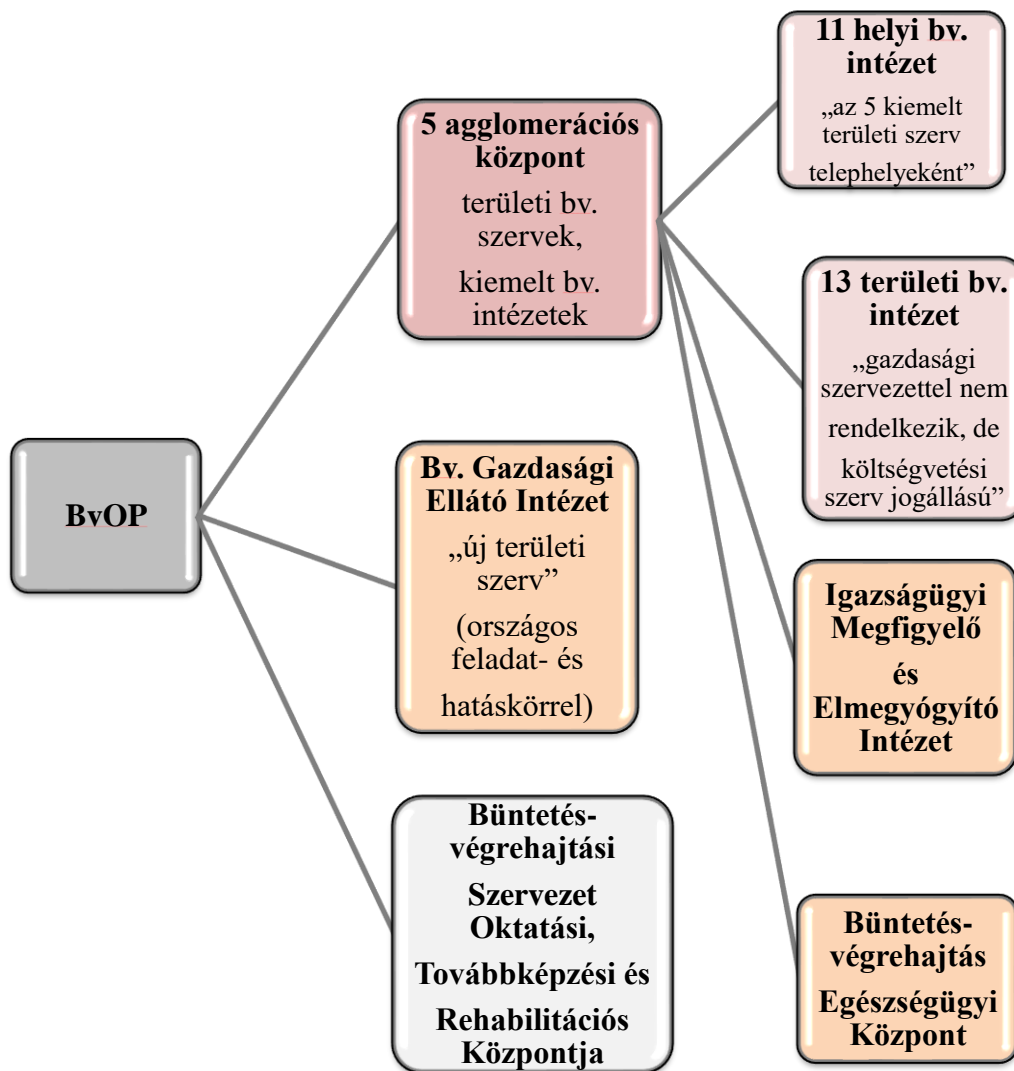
BvOP

5 agglomerációs központ
területi bv. szervek,
kiemelt bv. intézetek

Bv. Gazdasági Ellátó Intézet
„új területi szerv”
(országos feladat- és hatáskörrel)

Büntetés-végrehajtási Szervezet Oktatási, Továbbképzési és Rehabilitációs Központja

11 helyi bv. intézet
„az 5 kiemelt területi szerv telephelyeként”

13 területi bv. intézet
„gazdasági szervezettel nem rendelkezik, de költségvetési szerv jogállású”

Igazságügyi Megfigyelő és Elmegyógyító Intézet

Büntetés-végrehajtás Egészségügyi Központ